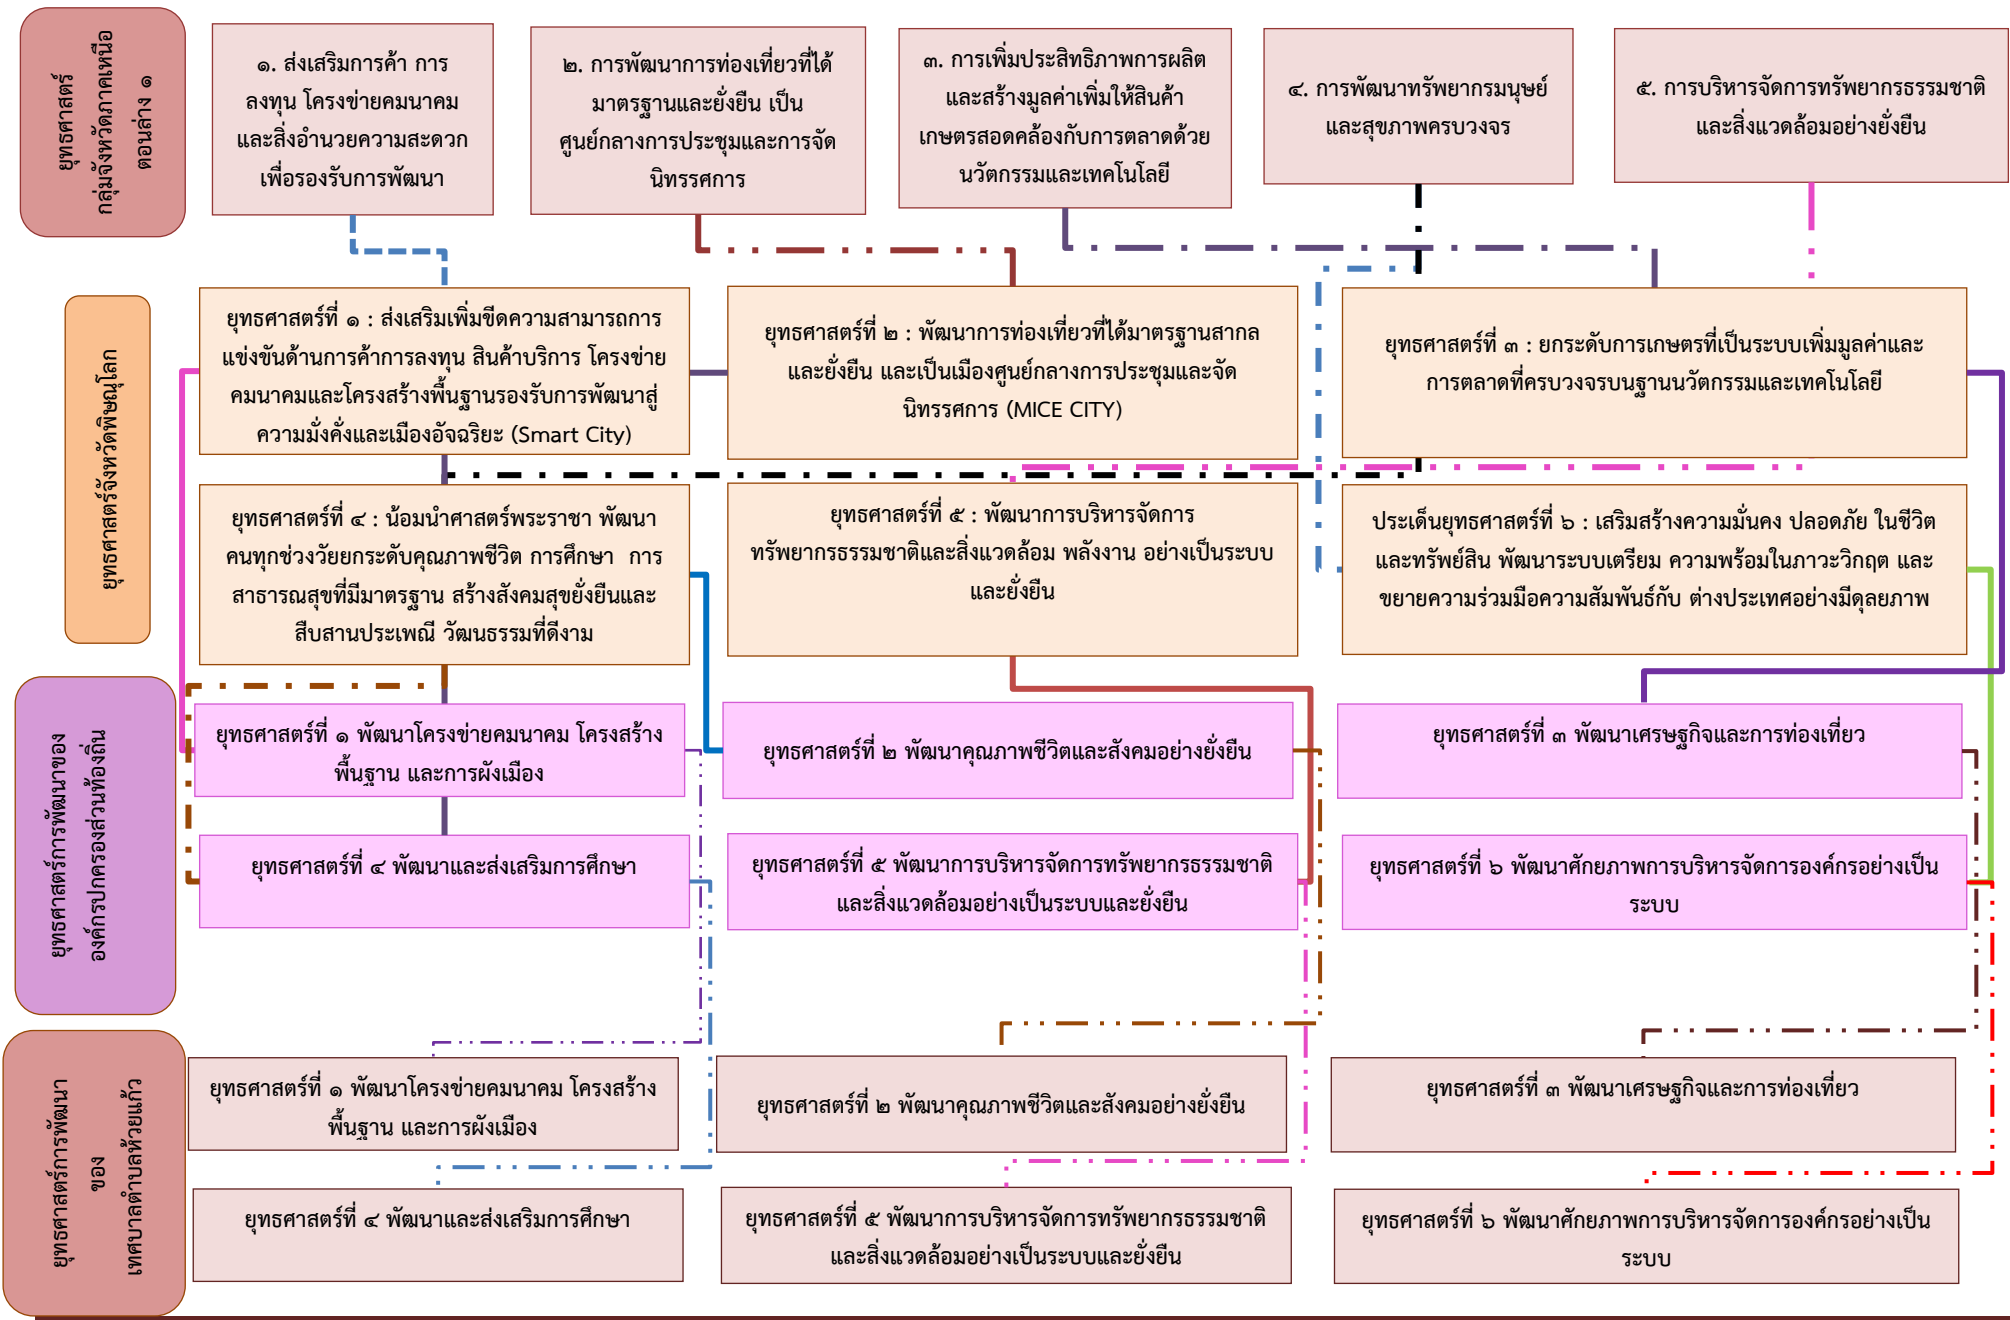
ยุทธศาสตร์ กลุ่มจังหวัดภาคเหนือ ตอนล่าง ๑

๑. ส่งเสริมการค้า การลงทุน โครงข่ายคมนาคม และสิ่งอำนวยความสะดวก เพื่อรองรับการพัฒนา

๒. การพัฒนาการท่องเที่ยวที่ได้มาตรฐานและยั่งยืน เป็นศูนย์กลางการประชุมและการจัดนิทรรศการ

๓. การเพิ่มประสิทธิภาพการผลิต และสร้างมูลค่าเพิ่มให้สินค้าเกษตรสอดคล้องกับการตลาดด้วยนวัตกรรมและเทคโนโลยี

๔. การพัฒนาทรัพยากรมนุษย์ และสุขภาพครบวงจร

๕. การบริหารจัดการทรัพยากรธรรมชาติ และสิ่งแวดล้อมอย่างยั่งยืน

ยุทธศาสตร์จังหวัดพิษณุโลก

ยุทธศาสตร์ที่ ๑ : ส่งเสริมเพิ่มขีดความสามารถการแข่งขันด้านการค้าการลงทุน สินค้าบริการ โครงข่ายคมนาคมและโครงสร้างพื้นฐานรองรับการพัฒนาสู่ความมั่งคั่งและเมืองอัจฉริยะ (Smart City)

ยุทธศาสตร์ที่ ๒ : พัฒนาการท่องเที่ยวที่ได้มาตรฐานสากลและยั่งยืน และเป็นเมืองศูนย์กลางการประชุมและจัดนิทรรศการ (MICE CITY)

ยุทธศาสตร์ที่ ๓ : ยกระดับการเกษตรที่เป็นระบบเพิ่มมูลค่าและการตลาดที่ครบวงจรบนฐานนวัตกรรมและเทคโนโลยี

ยุทธศาสตร์ที่ ๔ : น้อมนำศาสตร์พระราชา พัฒนาคนทุกช่วงวัยยกระดับคุณภาพชีวิต การศึกษา การสาธารณสุขที่มีมาตรฐาน สร้างสังคมสุขยั่งยืนและสืบสานประเพณี วัฒนธรรมที่ดีงาม

ยุทธศาสตร์ที่ ๕ : พัฒนาการบริหารจัดการทรัพยากรธรรมชาติและสิ่งแวดล้อม พลังงาน อย่างเป็นระบบและยั่งยืน

ประเด็นยุทธศาสตร์ที่ ๖ : เสริมสร้างความมั่นคง ปลอดภัย ในชีวิตและทรัพย์สิน พัฒนาระบบเตรียม ความพร้อมในภาวะวิกฤต และขยายความร่วมมือความสัมพันธ์กับ ต่างประเทศอย่างมีดุลยภาพ

ยุทธศาสตร์การพัฒนาของ องค์กรปกครองส่วนท้องถิ่น

ยุทธศาสตร์ที่ ๑ พัฒนาโครงข่ายคมนาคม โครงสร้างพื้นฐาน และการผังเมือง

ยุทธศาสตร์ที่ ๒ พัฒนาคุณภาพชีวิตและสังคมอย่างยั่งยืน

ยุทธศาสตร์ที่ ๓ พัฒนาเศรษฐกิจและการท่องเที่ยว

ยุทธศาสตร์ที่ ๔ พัฒนาและส่งเสริมการศึกษา

ยุทธศาสตร์ที่ ๕ พัฒนาการบริหารจัดการทรัพยากรธรรมชาติและสิ่งแวดล้อมอย่างเป็นระบบและยั่งยืน

ยุทธศาสตร์ที่ ๖ พัฒนาศักยภาพการบริหารจัดการองค์กรอย่างเป็นระบบ

ยุทธศาสตร์การพัฒนา ของ เทศบาลตำบลห้วยแก้ว

ยุทธศาสตร์ที่ ๑ พัฒนาโครงข่ายคมนาคม โครงสร้างพื้นฐาน และการผังเมือง

ยุทธศาสตร์ที่ ๒ พัฒนาคุณภาพชีวิตและสังคมอย่างยั่งยืน

ยุทธศาสตร์ที่ ๓ พัฒนาเศรษฐกิจและการท่องเที่ยว

ยุทธศาสตร์ที่ ๔ พัฒนาและส่งเสริมการศึกษา

ยุทธศาสตร์ที่ ๕ พัฒนาการบริหารจัดการทรัพยากรธรรมชาติและสิ่งแวดล้อมอย่างเป็นระบบและยั่งยืน

ยุทธศาสตร์ที่ ๖ พัฒนาศักยภาพการบริหารจัดการองค์กรอย่างเป็นระบบ